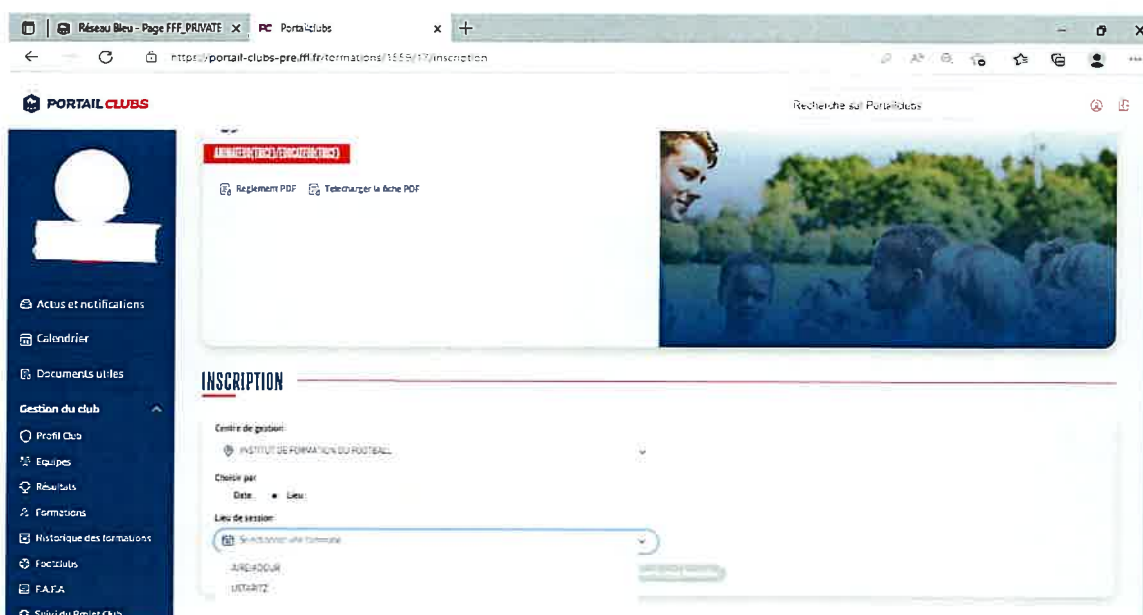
Réseau Bleu - Page FFF_PRIVATE × PC Portailclubs × +

https://portail-clubs-pre.fff.fr/formations/1559/17/inscription

PORTAIL CLUBS

Recherche sur Portailclubs

ANIMATEUR(TRICE)/EDUCATEUR(TRICE)

Reglement PDF Telecharger la fiche PDF

Actus et notifications
Calendrier
Documents utiles
Gestion du club
Profil Club
Equipes
Résultats
Formations
Historique des formations
Footclubs
F.A.F.A
Suivi du Projet Club

INSCRIPTION

Centre de gestion
INSTITUT DE FORMATION DU FOOTBALL

Choisir par
Date Lieu

Lieu de session
Sélectionner une commune
AIRE-ADOUR
USTARITZ